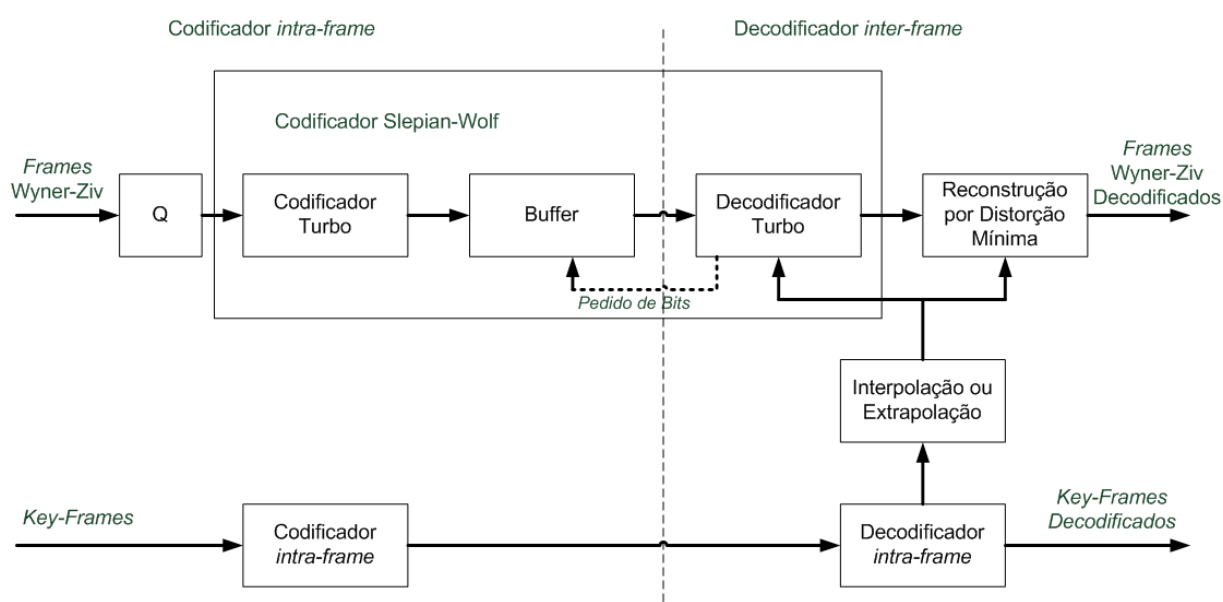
Codificador intra-frame

Decodificador inter-frame

Codificador Slepian-Wolf

Frames Wyner-Ziv

Q

Codificador Turbo

Buffer

Decodificador Turbo

Reconstrução por Distorção Mínima

Frames Wyner-Ziv Decodificados

Pedido de Bits

Interpolação ou Extrapolação

Key-Frames

Codificador intra-frame

Decodificador intra-frame

Key-Frames Decodificados